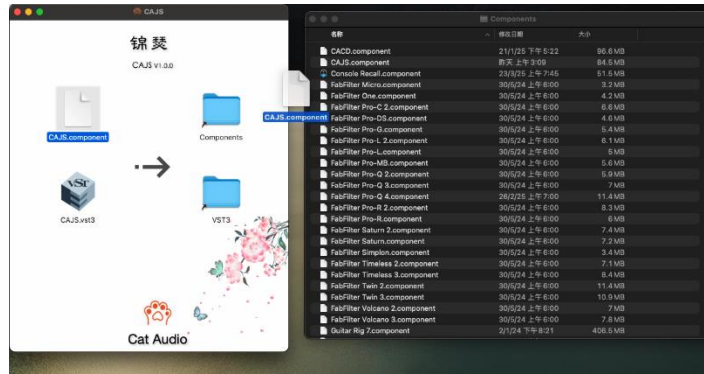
CAJS

锦 瑟

CAJS V1.0.0

CAJS.component

Components

CAJS.vst3

VST3

Cat Audio

Components

名称 修改日期 大小

| 名称 | 修改日期 | 大小 |
|---|---|---|
| CACD.component | 21/1/25 下午5:22 | 96.6 MB |
| CAJS.component | 昨天 上午3:09 | 84.5 MB |
| Console Recall.component | 23/3/25 上午7:45 | 51.6 MB |
| FabFilter Micro.component | 30/5/24 上午6:00 | 3.2 MB |
| FabFilter One.component | 30/5/24 上午6:00 | 4.2 MB |
| FabFilter Pro-C 2.component | 30/5/24 上午6:00 | 6.6 MB |
| FabFilter Pro-DS.component | 30/5/24 上午6:00 | 4.6 MB |
| FabFilter Pro-G.component | 30/5/24 上午6:00 | 5.4 MB |
| FabFilter Pro-L 2.component | 30/5/24 上午6:00 | 6.1 MB |
| FabFilter Pro-L.component | 30/5/24 上午6:00 | 5 MB |
| FabFilter Pro-MB.component | 30/5/24 上午6:00 | 5.6 MB |
| FabFilter Pro-Q 2.component | 30/5/24 上午6:00 | 5.9 MB |
| FabFilter Pro-Q 3.component | 30/5/24 上午6:00 | 7 MB |
| FabFilter Pro-Q 4.component | 26/2/25 上午7:00 | 11.4 MB |
| FabFilter Pro-R 2.component | 30/5/24 上午6:00 | 6.3 MB |
| FabFilter Pro-R.component | 30/5/24 上午6:00 | 6 MB |
| FabFilter Saturn 2.component | 30/5/24 上午6:00 | 7.4 MB |
| FabFilter Saturn.component | 30/5/24 上午6:00 | 7.2 MB |
| FabFilter Simplon.component | 30/5/24 上午6:00 | 3.4 MB |
| FabFilter Timeless 2.component | 30/5/24 上午6:00 | 7.1 MB |
| FabFilter Timeless 3.component | 30/5/24 上午6:00 | 8.4 MB |
| FabFilter Twin 2.component | 30/5/24 上午6:00 | 11.4 MB |
| FabFilter Twin 3.component | 30/5/24 上午6:00 | 10.9 MB |
| FabFilter Volcano 2.component | 30/5/24 上午6:00 | 7 MB |
| FabFilter Volcano 3.component | 30/5/24 上午6:00 | 7.8 MB |
| Guitar Rig 7.component | 2/1/24 下午8:21 | 406.5 MB |

CAJS.component